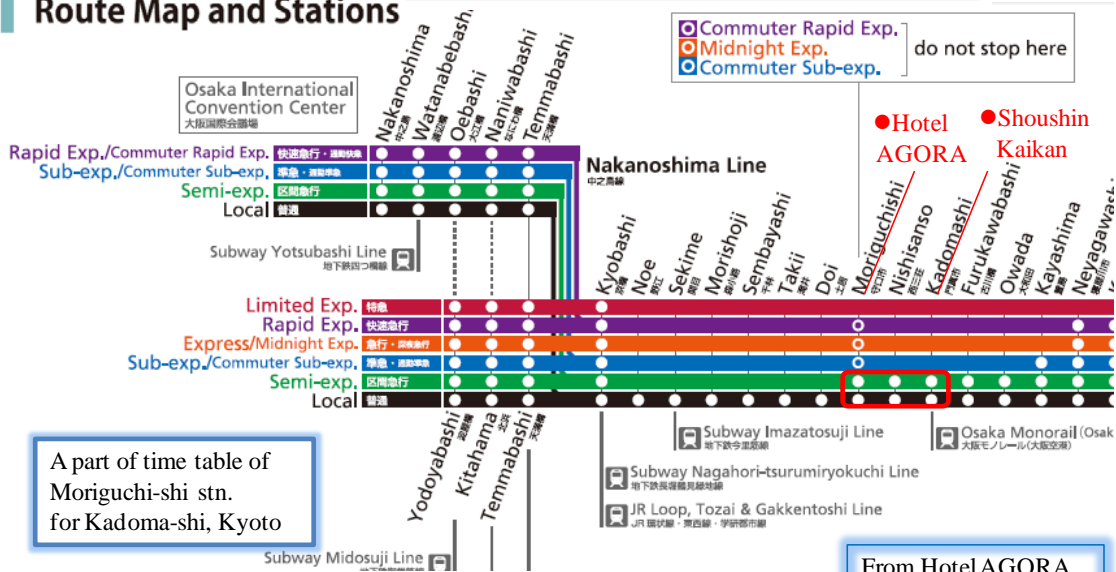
Route Map and Stations

Commuter Rapid Exp.
Midnight Exp.
Commuter Sub-exp.
do not stop here

Osaka International Convention Center
大阪国際会議場

Nakanoshima 中之島
Watanabebashi 渡辺橋
Oebashi 大江橋
Naniwabashi なにわ橋
Temmabashi 天満橋

Rapid Exp./Commuter Rapid Exp. 快速急行・通勤快急
Sub-exp./Commuter Sub-exp. 準急・通勤準急
Semi-exp. 区間急行
Local 普通

Nakanoshima Line
中之島線

●Hotel AGORA
●Shoushin Kaikan

Subway Yotsubashi Line
地下鉄四つ橋線

Kyobashi 京橋
Noe 野江
Sekime 関目
Morishoji 森小路
Sembayashi 千林
Takii 滝井
Doi 土居
Moriguchishi 守口市
Nishisanso 西三荘
Kadomashi 門真市
Furukawabashi 古川橋
Owada 大和田
Kayashima 萱島
Neyagawashi 寝屋川市

Limited Exp. 特急
Rapid Exp. 快速急行
Express/Midnight Exp. 急行・深夜急行
Sub-exp./Commuter Sub-exp. 準急・通勤準急
Semi-exp. 区間急行
Local 普通

Subway Imazatosuji Line
地下鉄今里筋線

Osaka Monorail (Osak
大阪モノレール(大阪空港)

A part of time table of Moriguchi-shi stn. for Kadoma-shi, Kyoto

Yodoyabashi 淀屋橋
Kitahama 北浜
Temmabashi 天満橋

Subway Nagahori-tsurumiryokuchi Line
地下鉄長堀鶴見緑地線

JR Loop, Tozai & Gakkentoshi Line
JR 環状線・東西線・学研都市線

Subway Midosuji Line

From Hotel AGORA